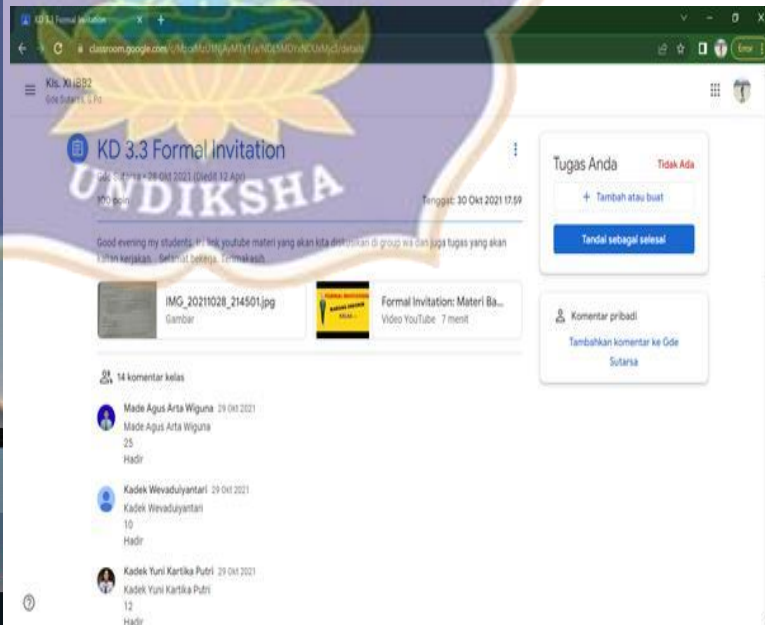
KD 3.3 Formal Invitation

classroom.google.com/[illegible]/details

Kls. XI IBB2
Gde Sutarsa, S.Pd

UNDIKSHA

KD 3.3 Formal Invitation

Gde Sutarsa • 28 Okt 2021 (Diedit 12 Apr)

100 poin

Tenggat: 30 Okt 2021 17.59

Good evening my students, ini link youtube materi yang akan kita diskusikan di group wa dan juga tugas yang akan kalian kerjakan. Selamat bekerja. Terimakasih.

IMG_20211028_214501.jpg
Gambar

Formal Invitation: Materi Ba...
Video YouTube 7 menit

14 komentar kelas

Made Agus Arta Wiguna 29 Okt 2021
Made Agus Arta Wiguna
25
Hadir

Kadek Wevaduiyantari 29 Okt 2021
Kadek Wevaduiyantari
10
Hadir

Kadek Yuni Kartika Putri 29 Okt 2021
Kadek Yuni Kartika Putri
12
Hadir

Tugas Anda
Tidak Ada

+ Tambah atau buat

Tandai sebagai selesai

Komentar pribadi

Tambahkan komentar ke Gde Sutarsa

Error